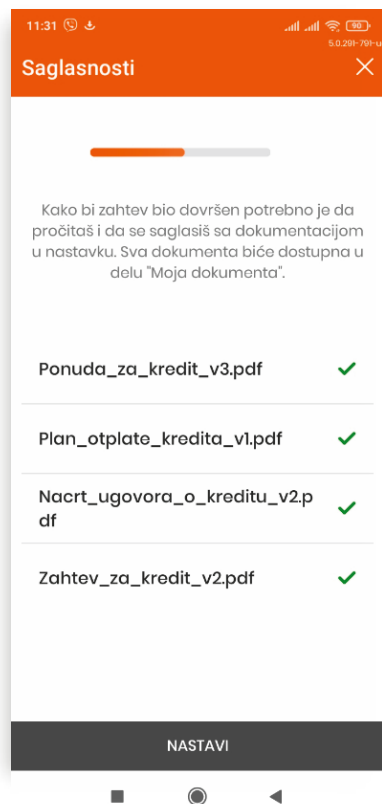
11:31

90

5.0.291-791-u

Saglasnosti

Kako bi zahtev bio dovršen potrebno je da pročitaš i da se saglasiš sa dokumentacijom u nastavku. Sva dokumenta biće dostupna u delu "Moja dokumenta".

Ponuda_za_kredit_v3.pdf

Plan_otplate_kredita_v1.pdf

Nacrt_ugovora_o_kreditu_v2.pdf

Zahtev_za_kredit_v2.pdf

NASTAVI